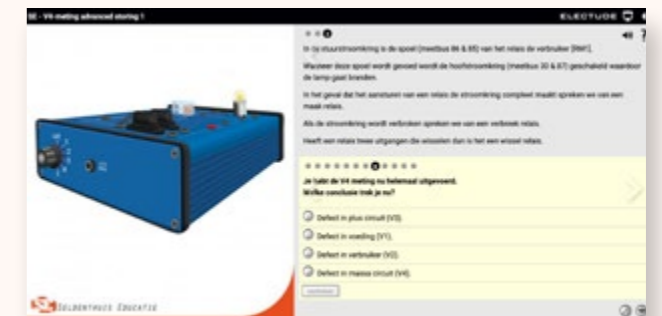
SE - V4 meting advanced storing 1

ELECTUDE

In rij stuurstroomkring is de spoel (meetbus 86 & 85) van het relais de verbruiker (RW).

Wanneer deze spoel wordt gevoed wordt de hoofdstroomkring (meetbus 30 & 87) geschakeld waardoor de lamp gaat branden.

In het geval dat het aansturen van een relais de stroomkring compleet maakt spreken we van een maak relais.

Als de stroomkring wordt verbroken spreken we van een verbreek relais.

Heeft een relais twee uitgangen die wisselen dan is het een wissel relais.

Je hebt de V4 meting nu helemaal uitgevoerd.
Welke conclusie trek je nu?

Defect in plus circuit (V3).

Defect in voeding (V1).

Defect in verbruiker (V2).

Defect in massa circuit (V4).

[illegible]

Gelderhuis Educatie